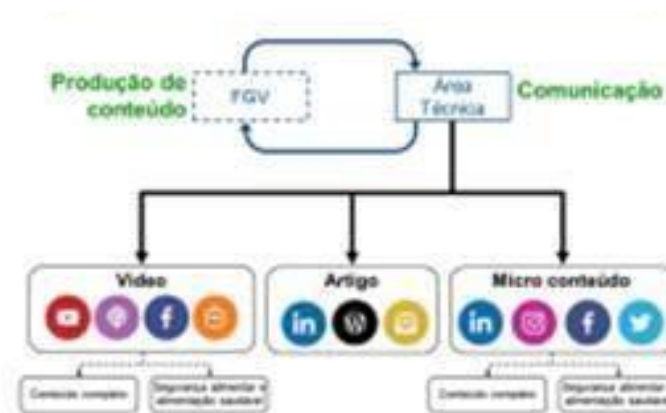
Produção de conteúdo

FGV

Área Técnica

Comunicação

Vídeo

Artigo

Micro conteúdo

Conteúdo completo

Segurança alimentar e alimentação saudável

Conteúdo completo

Segurança alimentar e alimentação saudável